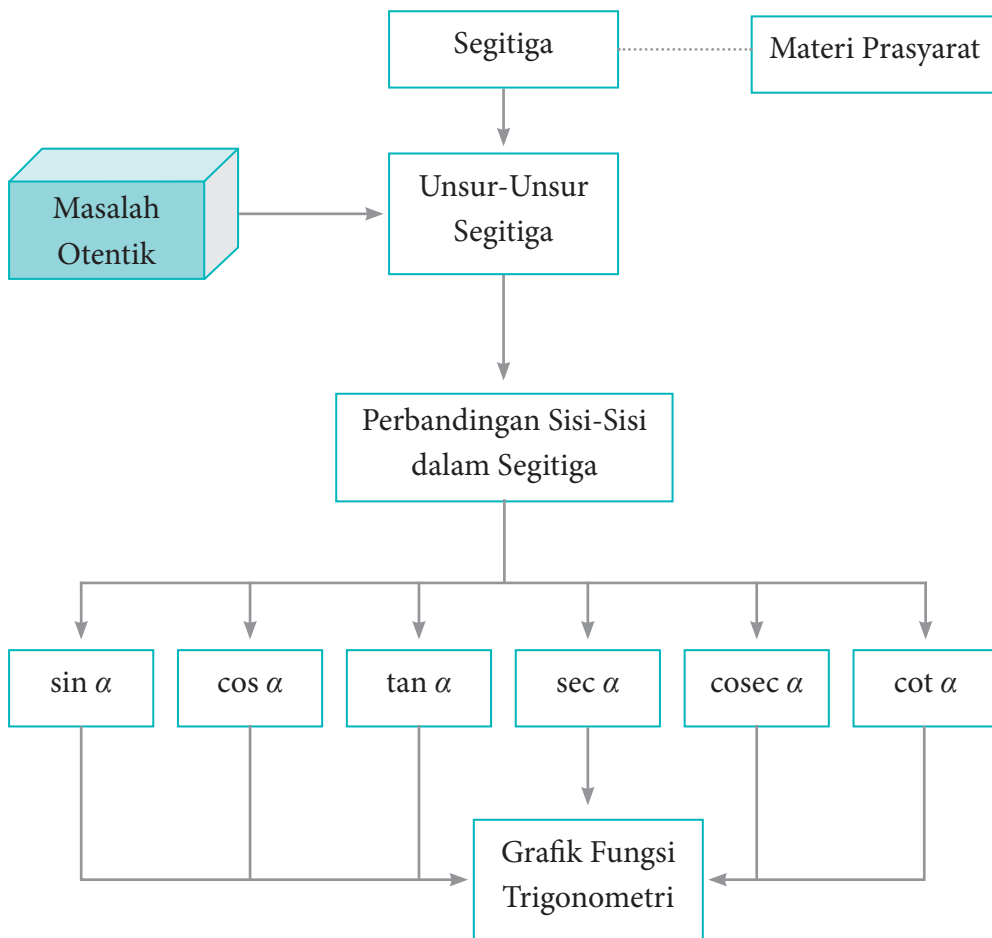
Segitiga

Materi Prasyarat

Masalah Otentik

Unsur-Unsur Segitiga

Perbandingan Sisi-Sisi dalam Segitiga

sin $\alpha$

cos $\alpha$

tan $\alpha$

sec $\alpha$

cosec $\alpha$

cot $\alpha$

Grafik Fungsi Trigonometri